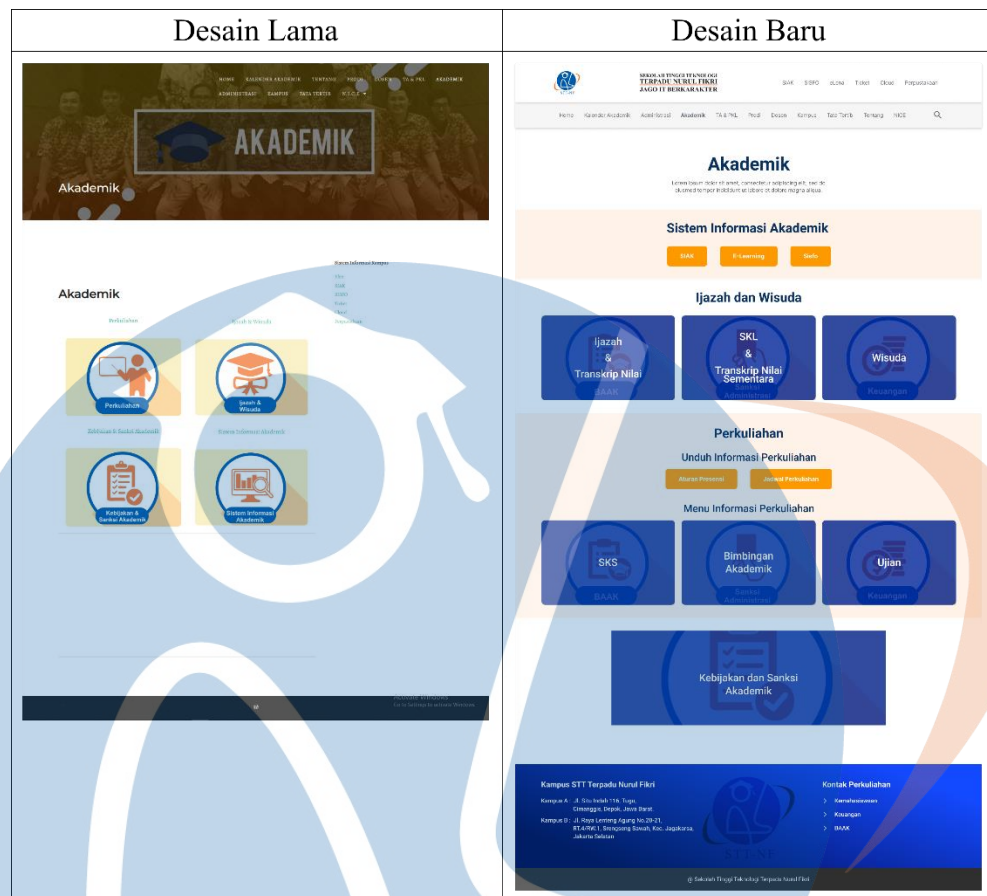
| Desain Lama | Desain Baru |
|---|---|
| HOME KALENDER AKADEMIK TENTANG PROFIL DOSEN TA & PKL AKADEMIK ADMINISTRASI KAMPUS TATA TERTIB W.A.C.E AKADEMIK Akademik Akademik Perkuliahan Ijazah & Wisuda Perkuliahan Ijazah & Wisuda Kebijakan & Sanksi Akademik Sistem Informasi Akademik Kebijakan & Sanksi Akademik Sistem Informasi Akademik Sistem Informasi Kampus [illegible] | SEKOLAH TINGGI TEKNOLOGI TERPADU NURUL FIKRI JAGO IT BERKARAKTER SIAK SISFO eLena Tiket Ebee Perpustakaan Home Kalender Akademik Administrasi Akademik TA & PKL Profil Dosen Kampus Tata Tertib Tentang NICE Akademik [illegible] Sistem Informasi Akademik SIAK E-Learning Sisfo Ijazah dan Wisuda Ijazah & Transkrip Nilai BAAK SKL & Transkrip Nilai Sementara Administrasi Wisuda Keuangan Perkuliahan Unduh Informasi Perkuliahan Aturan Presensi Jadwal Perkuliahan Menu Informasi Perkuliahan SKS BAAK Bimbingan Akademik Sanksi Administrasi Ujian Keuangan Kebijakan dan Sanksi Akademik Kampus STT Terpadu Nurul Fikri Kampus A : Jl. Situ Indah 116, Tugu, Cimanggis, Depok, Jawa Barat Kampus B : Jl. Raya Lenteng Agung No.20-21, RT.4/RW.1, Srengseng Sawah, Kec. Jagakarsa, Jakarta Selatan Kontak Perkuliahan Kemahasiswaan Keuangan BAAK © Sekolah Tinggi Teknologi Terpadu Nurul Fikri |